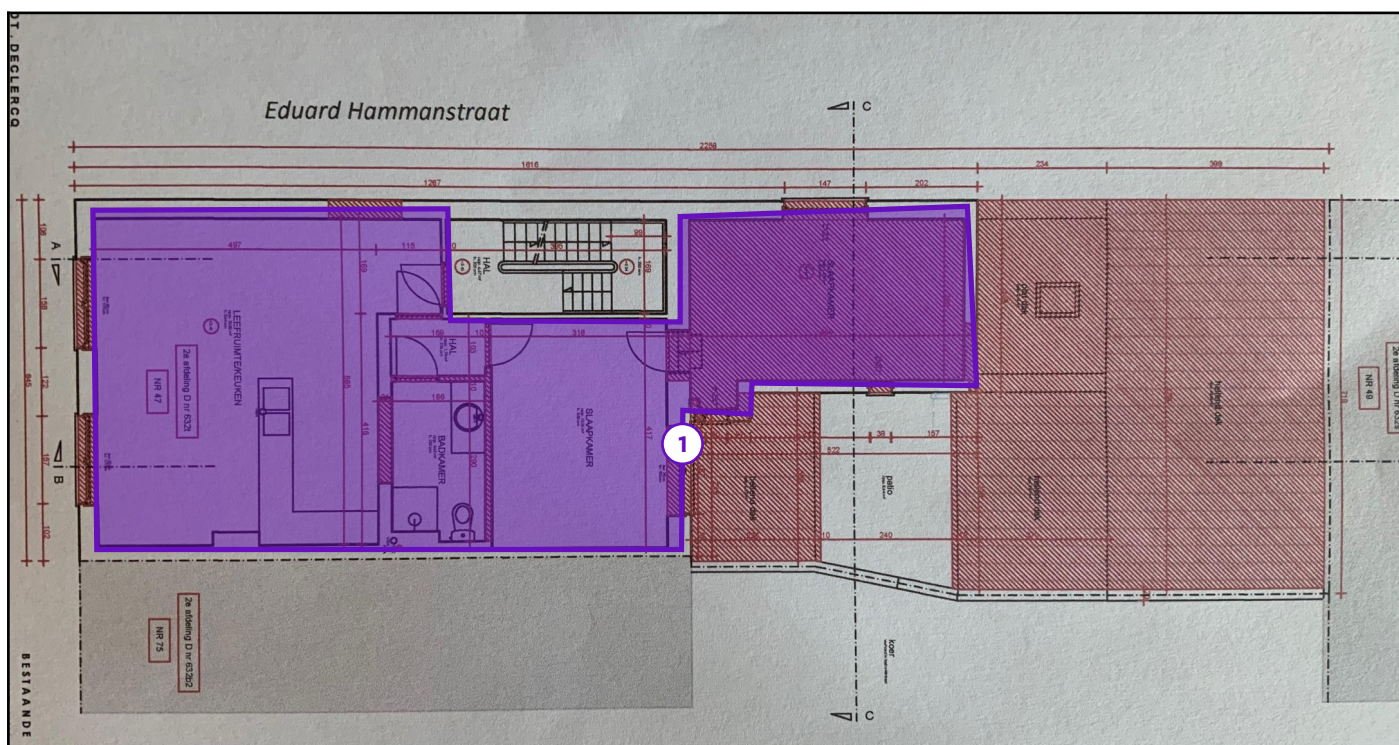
DT. DECLERCQ

Eduard Hammanstraat

C

2268

1616

234

399

1267

147

202

A

B

497

115

99

189

HAL

LEEFRUIMTE/KEUKEN

2e afdeling D nr 632t

NR 47

HAL

160

316

SLAAPKAMER

166

BADKAMER

SLAAPKAMER

417

419

1

38

157

522

patio

240

2e afdeling D nr 632b2

NR 75

NR 49

2e afdeling D nr 632s

koer

C

BESTAANDE